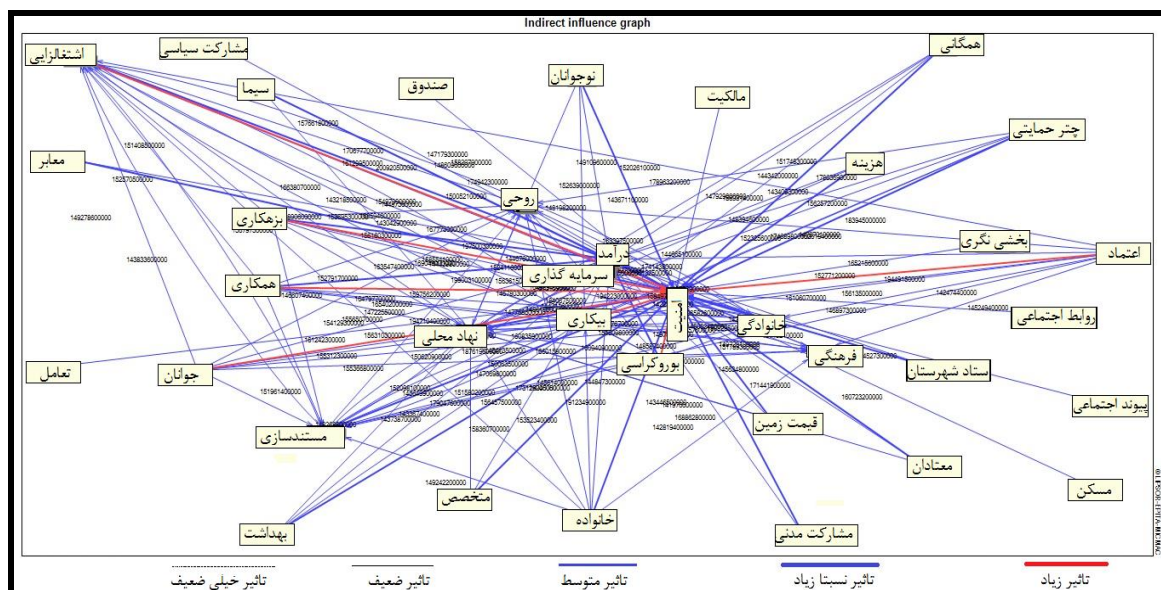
Indirect influence graph

اشتغالزایی
مشارکت سیاسی
سیما
صندوق
نوجوانان
مالکیت
همگانی
چتر حمایتی
هزینه
معابر
روحی
بزهکاری
درامد
بخشی نگری
اعتماد
همکاری
سرمایه گذاری
امنیت
روابط اجتماعی
نهاد محلی
بیکاری
خانوادگی
تعامل
جوانان
بوروکراسی
فرهنگی
ستاد شهرستان
پیوند اجتماعی
قیمت زمین
مستندسازی
معتادان
مسکن
متخصص
خانواده
بهداشت
مشارکت مدنی

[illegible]

تاثیر خیلی ضعیف
تاثیر ضعیف
تاثیر متوسط
تاثیر نسبتا زیاد
تاثیر زیاد